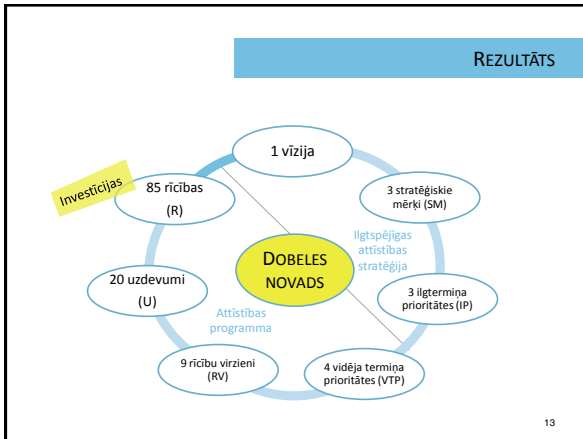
REZULTĀTS

1 vīzija

3 stratēģiskie mērķi (SM)

Ilgtspējīgas attīstības stratēģija

3 ilgtermiņa prioritātes (IP)

4 vidēja termiņa prioritātes (VTP)

9 rīcību virzieni (RV)

Attīstības programma

20 uzdevumi (U)

85 rīcības (R)

Investīcijas

DOBELES NOVADS

13